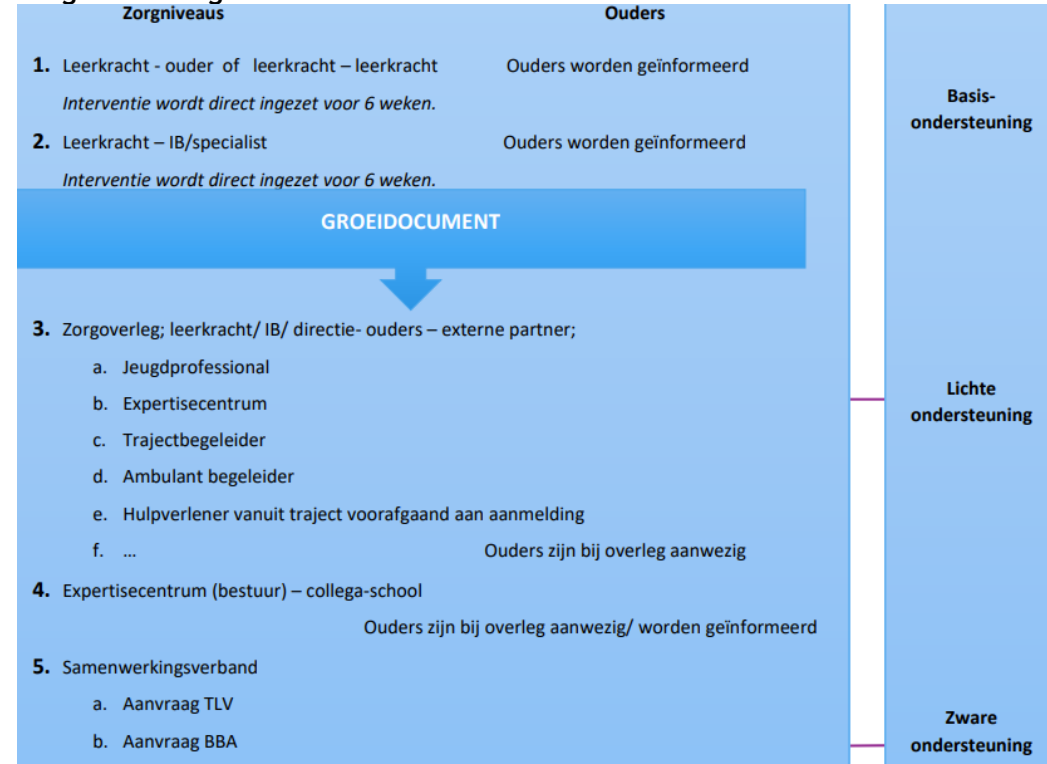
Zorgniveaus Ouders

1. Leerkracht - ouder of leerkracht – leerkracht Ouders worden geïnformeerd

Interventie wordt direct ingezet voor 6 weken.

2. Leerkracht – IB/specialist Ouders worden geïnformeerd

Interventie wordt direct ingezet voor 6 weken.

GROEIDOCUMENT

3. Zorgoverleg; leerkracht/ IB/ directie- ouders – externe partner;

a. Jeugdprofessional

b. Expertisecentrum

c. Trajectbegeleider

d. Ambulant begeleider

e. Hulpverlener vanuit traject voorafgaand aan aanmelding

f. ... Ouders zijn bij overleg aanwezig

4. Expertisecentrum (bestuur) – collega-school

Ouders zijn bij overleg aanwezig/ worden geïnformeerd

5. Samenwerkingsverband

a. Aanvraag TLV

b. Aanvraag BBA

Basis-ondersteuning

Lichte ondersteuning

Zware ondersteuning